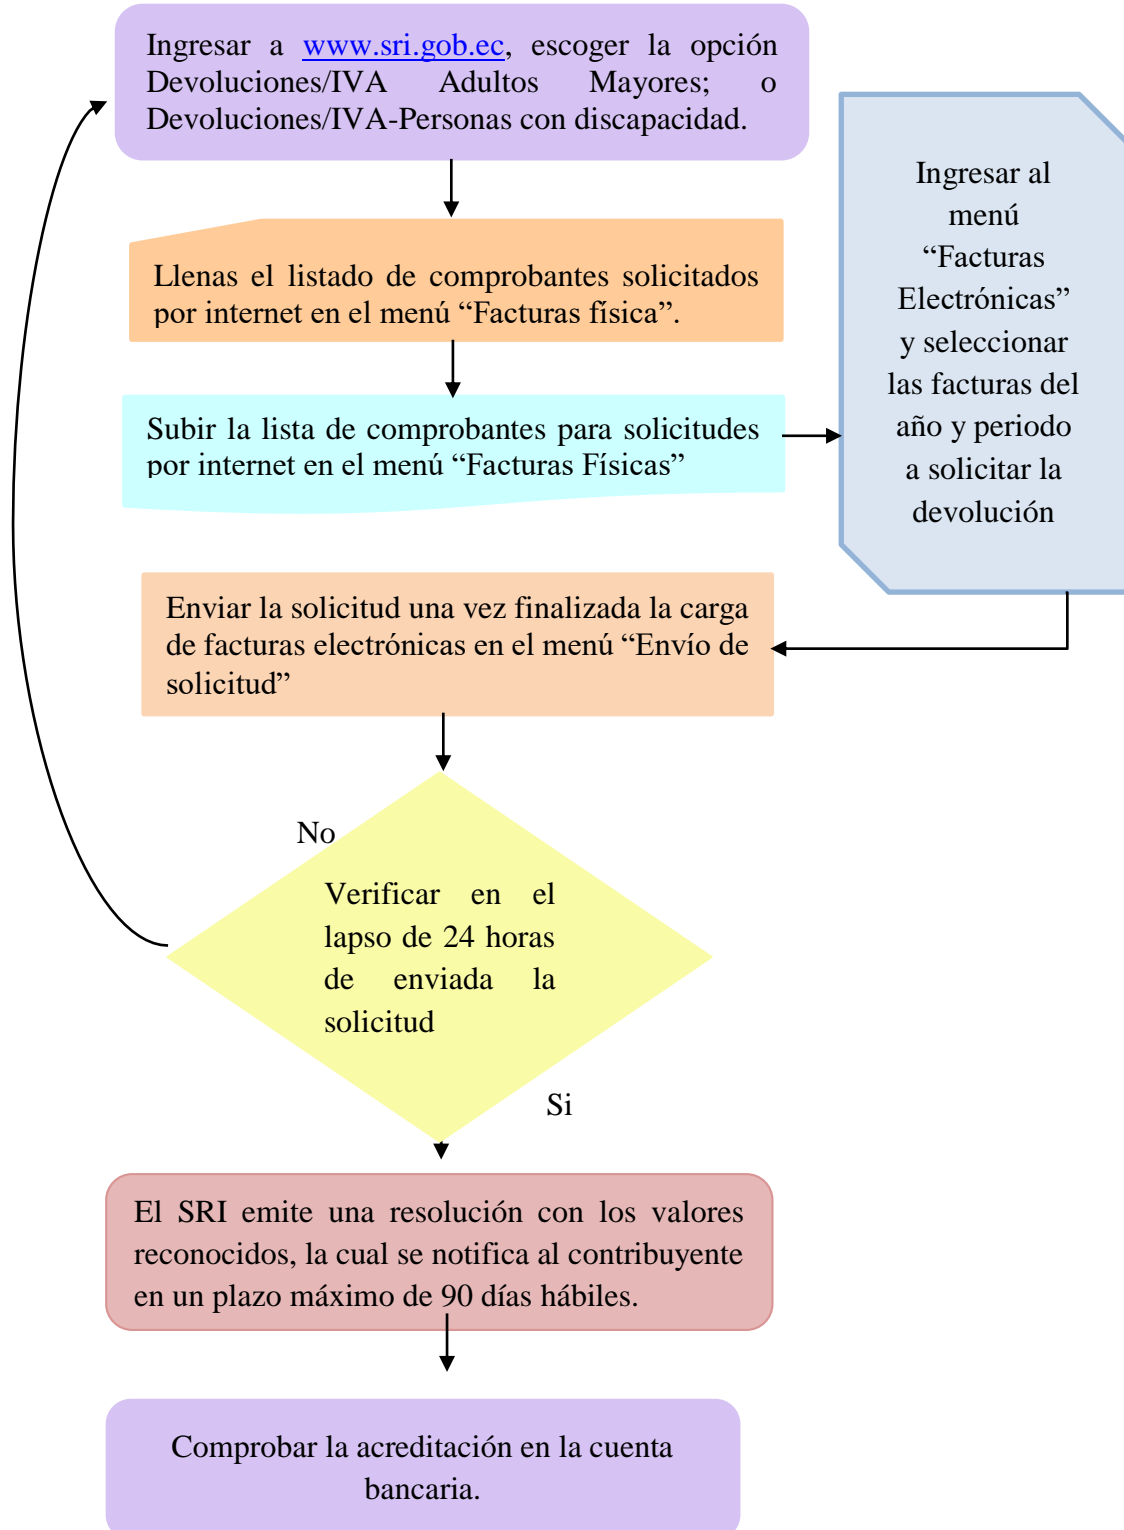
Ingresar a www.sri.gob.ec, escoger la opción Devoluciones/IVA Adultos Mayores; o Devoluciones/IVA-Personas con discapacidad.

Llenas el listado de comprobantes solicitados por internet en el menú “Facturas física”.

Subir la lista de comprobantes para solicitudes por internet en el menú “Facturas Físicas”

Ingresar al menú “Facturas Electrónicas” y seleccionar las facturas del año y periodo a solicitar la devolución

Enviar la solicitud una vez finalizada la carga de facturas electrónicas en el menú “Envío de solicitud”

No

Verificar en el lapso de 24 horas de enviada la solicitud

Si

El SRI emite una resolución con los valores reconocidos, la cual se notifica al contribuyente en un plazo máximo de 90 días hábiles.

Comprobar la acreditación en la cuenta bancaria.